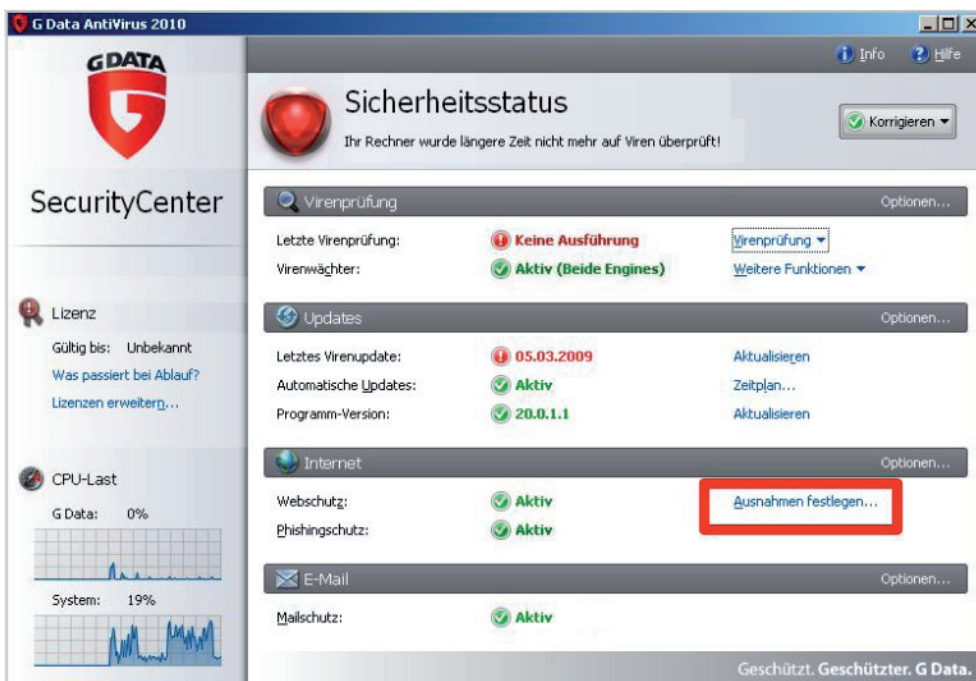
G Data AntiVirus 2010

GDATA

SecurityCenter

Info Hilfe

Sicherheitsstatus

Ihr Rechner wurde längere Zeit nicht mehr auf Viren überprüft!

Korrigieren

Virenprüfung Optionen...

Letzte Virenprüfung: Keine Ausführung Virenprüfung

Virenwächter: Aktiv (Beide Engines) Weitere Funktionen

Updates Optionen...

Letztes Virenupdate: 05.03.2009 Aktualisieren

Automatische Updates: Aktiv Zeitplan...

Programm-Version: 20.0.1.1 Aktualisieren

Internet Optionen...

Webschutz: Aktiv Ausnahmen festlegen...

Phishingschutz: Aktiv

E-Mail Optionen...

Mailschutz: Aktiv

Lizenz

Gültig bis: Unbekannt

Was passiert bei Ablauf?

Lizenzen erweitern...

CPU-Last

G Data: 0%

System: 19%

Geschützt. Geschützter. G Data.